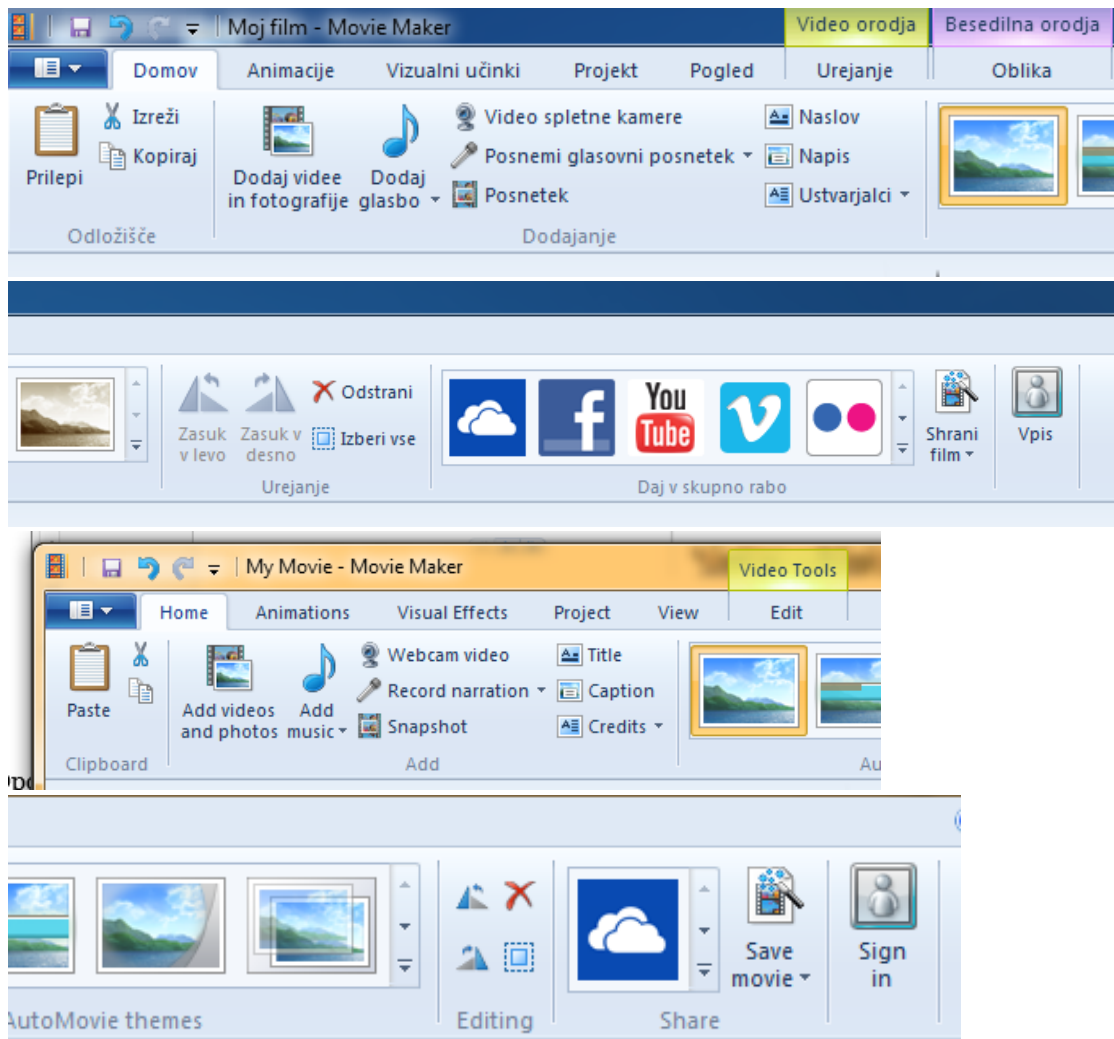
Moj film - Movie Maker
Video orodja
Besedilna orodja
Domov
Animacije
Vizualni učinki
Projekt
Pogled
Urejanje
Oblika
Prilepi
Izreži
Kopiraj
Odložišče
Dodaj videe in fotografije
Dodaj glasbo
Video spletne kamere
Posnemi glasovni posnetek
Posnetek
Naslov
Napis
Ustvarjalci
Dodajanje

Zasuk v levo
Zasuk v desno
Odstrani
Izberi vse
Urejanje
You Tube
Daj v skupno rabo
Shrani film
Vpis

My Movie - Movie Maker
Video Tools
Home
Animations
Visual Effects
Project
View
Edit
Paste
Clipboard
Add videos and photos
Add music
Webcam video
Record narration
Snapshot
Add
Title
Caption
Credits
Au

AutoMovie themes
Editing
Share
Save movie
Sign in